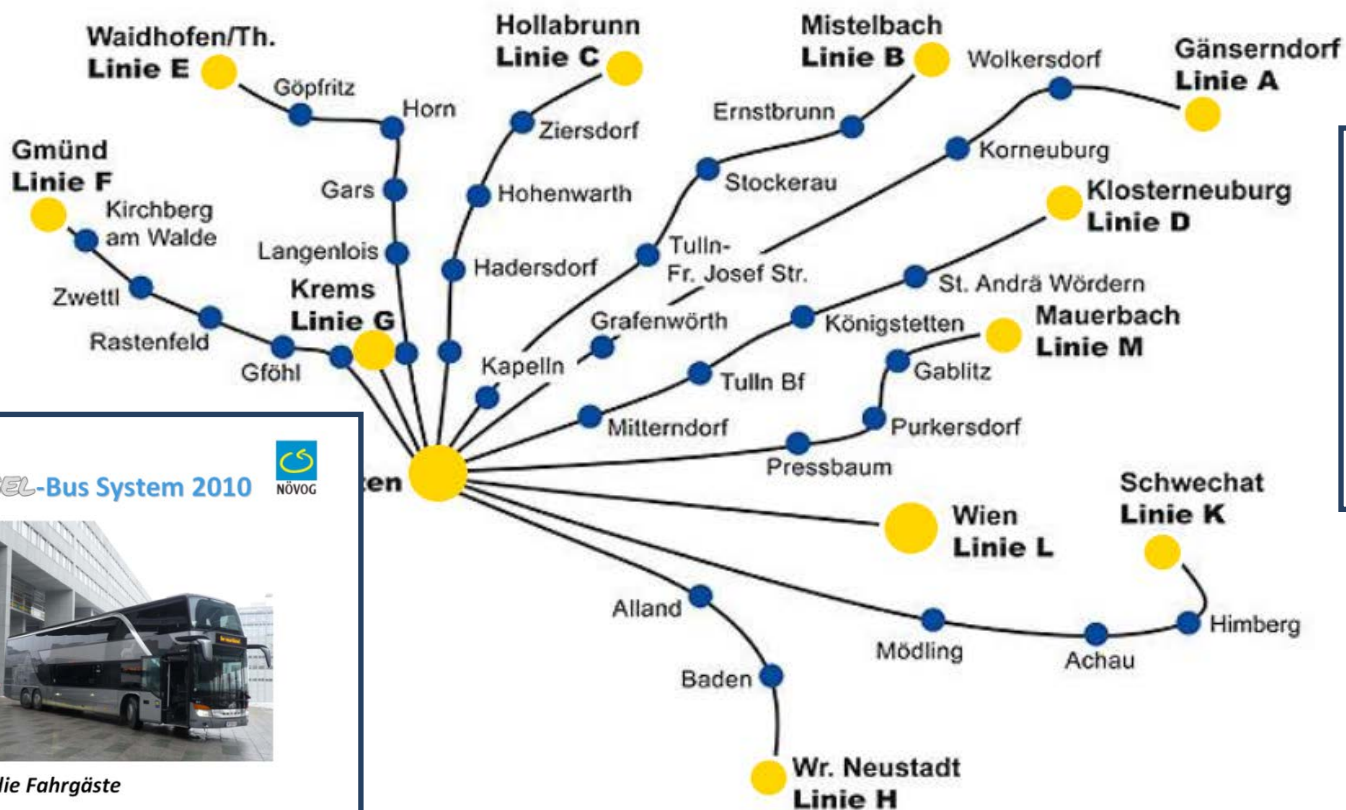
Waidhofen/Th.
Linie E
Göpfritz
Horn
Hollabrunn
Linie C
Ziersdorf
Mistelbach
Linie B
Wolkersdorf
Gänserndorf
Linie A
Ernstbrunn
Korneuburg
Gmünd
Linie F
Kirchberg am Walde
Gars
Hohenwarth
Stockerau
Klosterneuburg
Linie D
Langenlois
Hadersdorf
Tulln-Fr. Josef Str.
Zwettl
Krems
Linie G
St. Andrä Wördern
Rastenfeld
Grafenwörth
Königstetten
Mauerbach
Linie M
Gföhl
Kapelln
Gablitz
Tulln Bf
Mitterndorf
Purkersdorf
Pressbaum
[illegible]ten
Wien
Linie L
Schwechat
Linie K
Alland
Himberg
Mödling
Achau
Baden
Wr. Neustadt
Linie H

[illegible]-Bus System 2010
NÖVOG
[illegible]lie Fahrgäste